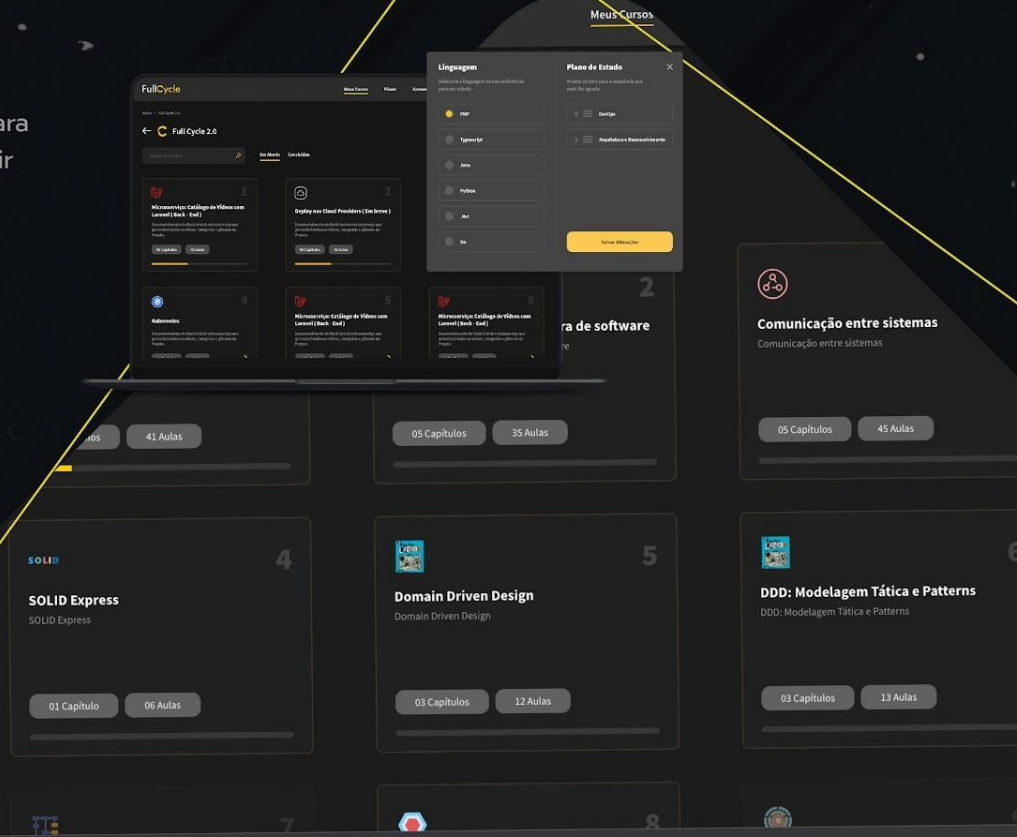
Meus Cursos

ara
ir

FullCycle
Meus Cursos
Planos
Full Cycle 2.0
Em Aberto
Concluídos

Microsserviço: Catálogo de Vídeos com Laravel ( Back - End )
1

Deploy nos Cloud Providers ( Em breve )
2

Kubernetes
4

Microsserviço: Catálogo de Vídeos com Laravel ( Back - End )
5

Microsserviço: Catálogo de Vídeos com Laravel ( Back - End )
6

Linguagem
PHP
Typescript
Java
Python
.Net
Go

Plano de Estudo
1 DevOps
2 Arquitetura e Desenvolvimento
Salvar Alterações

2
ra de software

Comunicação entre sistemas
Comunicação entre sistemas

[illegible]los
41 Aulas

05 Capítulos
35 Aulas

05 Capítulos
45 Aulas

SOLID
4
SOLID Express
SOLID Express
01 Capítulo
06 Aulas

5
Domain Driven Design
Domain Driven Design
03 Capítulos
12 Aulas

DDD: Modelagem Tática e Patterns
DDD: Modelagem Tática e Patterns
03 Capítulos
13 Aulas

7
8